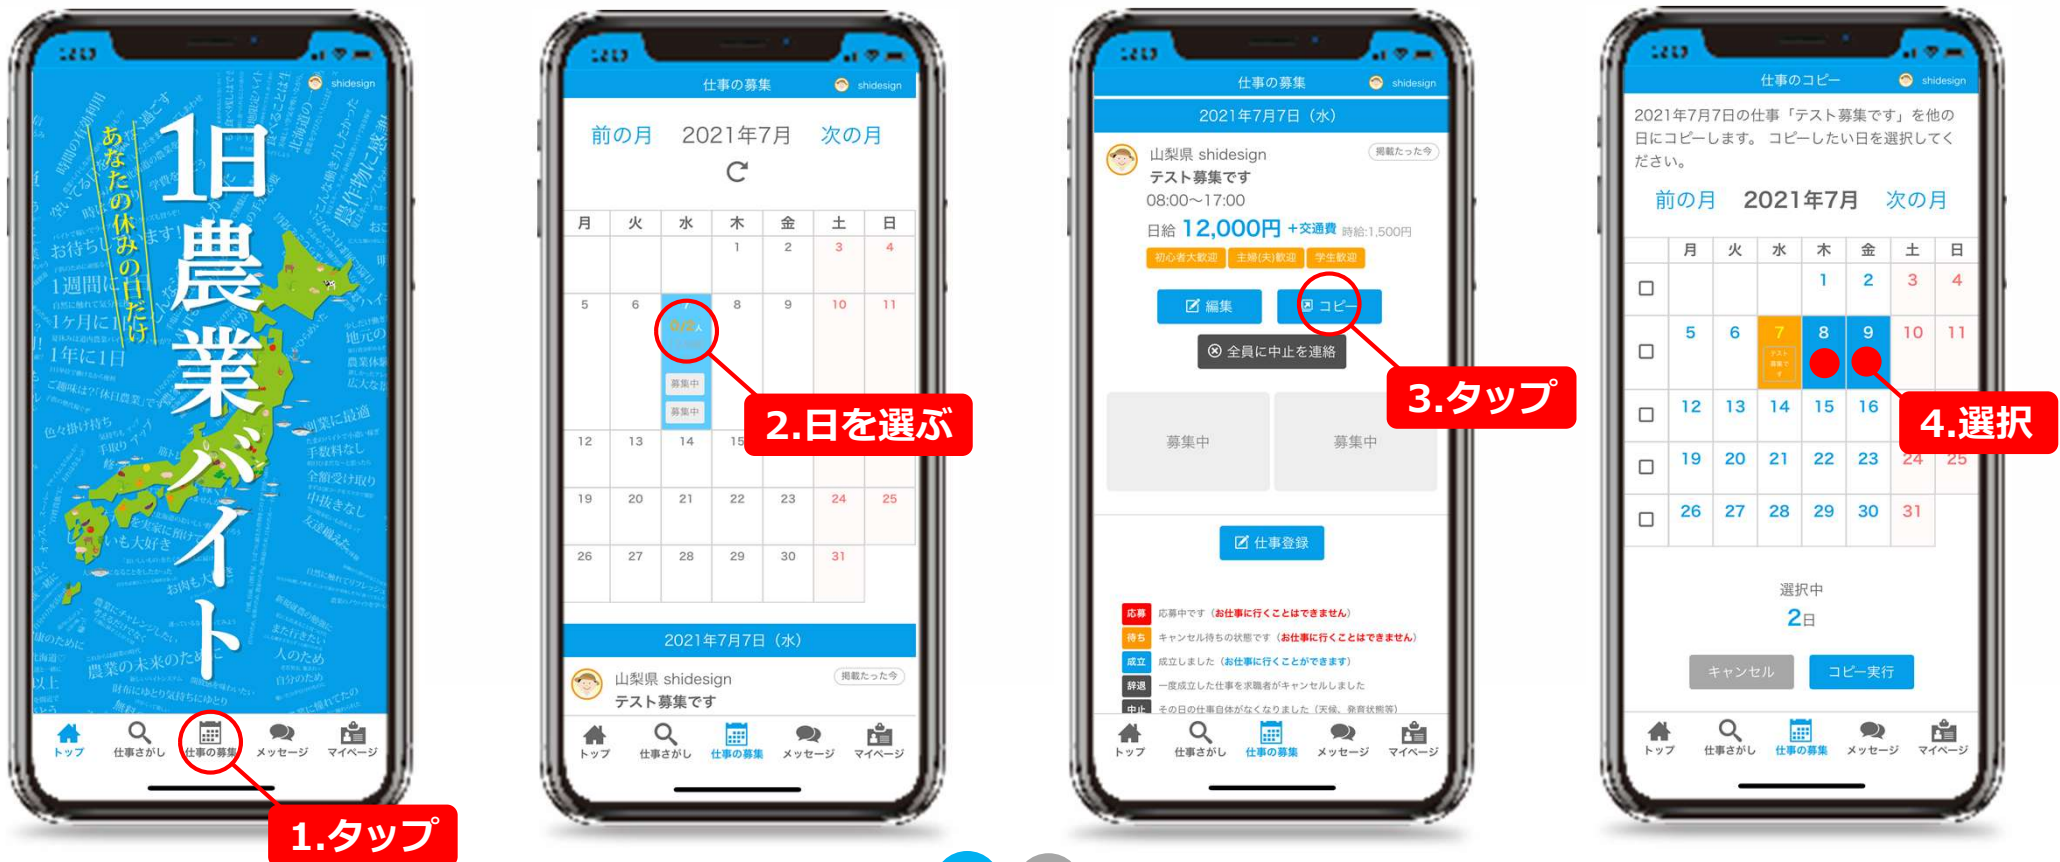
shidesign

1日農業バイト

あなたの休みの日だけ

1週間に1日
1ヶ月に1日
1年に1日

トップ 仕事さがし 仕事の募集 メッセージ マイページ

1.タップ

仕事の募集 shidesign

前の月 2021年7月 次の月

| 月 | 火 | 水 | 木 | 金 | 土 | 日 |
|---|---|---|---|---|---|---|
| | | | 1 | 2 | 3 | 4 |
| 5 | 6 | 0/2人 募集中 募集中 | 8 | 9 | 10 | 11 |
| 12 | 13 | 14 | 15 | | | |
| 19 | 20 | 21 | 22 | 23 | 24 | 25 |
| 26 | 27 | 28 | 29 | 30 | 31 | |

2.日を選ぶ

2021年7月7日（水）

山梨県 shidesign 掲載たった今
テスト募集です

トップ 仕事さがし 仕事の募集 メッセージ マイページ

仕事の募集 shidesign

2021年7月7日（水）

山梨県 shidesign 掲載たった今
テスト募集です
08:00〜17:00
日給 12,000円 +交通費 時給:1,500円
初心者大歓迎 主婦(夫)歓迎 学生歓迎

編集 コピー

全員に中止を連絡

3.タップ

募集中 募集中

仕事登録

応募 応募中です（お仕事に行くことはできません）
待ち キャンセル待ちの状態です（お仕事に行くことはできません）
成立 成立しました（お仕事に行くことができます）
辞退 一度成立した仕事を求職者がキャンセルしました
中止 その日の仕事自体がなくなりました（天候、発育状態等）

トップ 仕事さがし 仕事の募集 メッセージ マイページ

仕事のコピー shidesign

2021年7月7日の仕事「テスト募集です」を他の日にコピーします。 コピーしたい日を選択してください。

前の月 2021年7月 次の月

| | 月 | 火 | 水 | 木 | 金 | 土 | 日 |
|---|---|---|---|---|---|---|---|
| ☐ | | | | 1 | 2 | 3 | 4 |
| ☐ | 5 | 6 | 7 | 8 | 9 | 10 | 11 |
| ☐ | 12 | 13 | 14 | 15 | 16 | | |
| ☐ | 19 | 20 | 21 | 22 | 23 | 24 | 25 |
| ☐ | 26 | 27 | 28 | 29 | 30 | 31 | |

4.選択

選択中
2日

キャンセル コピー実行

トップ 仕事さがし 仕事の募集 メッセージ マイページ